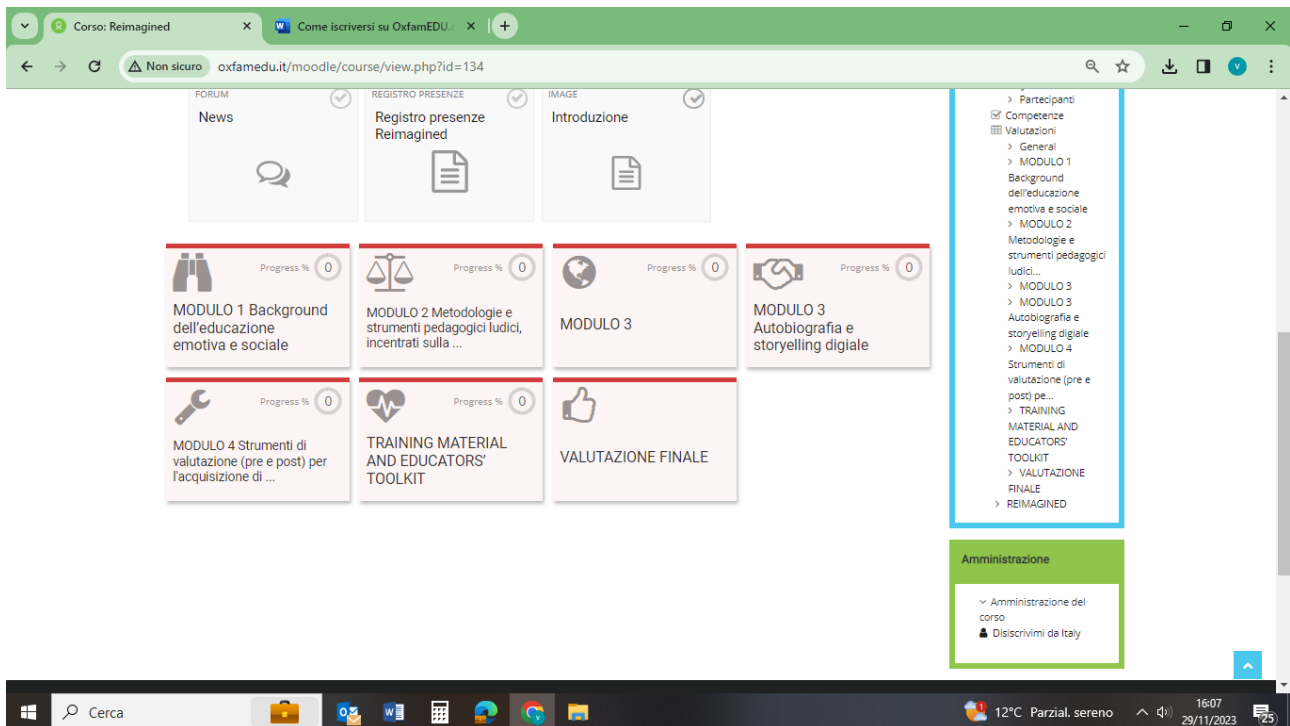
Corso: Reimagined
Come iscriversi su OxfamEDU.
Non sicuro oxfamedu.it/moodle/course/view.php?id=134

FORUM
News

REGISTRO PRESENZE
Registro presenze Reimagined

IMAGE
Introduzione

Progress % 0
MODULO 1 Background dell'educazione emotiva e sociale

Progress % 0
MODULO 2 Metodologie e strumenti pedagogici ludici, incentrati sulla ...

Progress % 0
MODULO 3

Progress % 0
MODULO 3 Autobiografia e storyelling digiale

Progress % 0
MODULO 4 Strumenti di valutazione (pre e post) per l'acquisizione di ...

Progress % 0
TRAINING MATERIAL AND EDUCATORS' TOOLKIT

VALUTAZIONE FINALE

Partecipanti
Competenze
Valutazioni
General
MODULO 1 Background dell'educazione emotiva e sociale
MODULO 2 Metodologie e strumenti pedagogici ludici...
MODULO 3
MODULO 3 Autobiografia e storyelling digiale
MODULO 4 Strumenti di valutazione (pre e post) pe...
TRAINING MATERIAL AND EDUCATORS' TOOLKIT
VALUTAZIONE FINALE
REIMAGINED

Amministrazione
Amministrazione del corso
Disiscrivimi da Italy

Cerca
12°C Parzial. sereno
16:07
29/11/2023
25